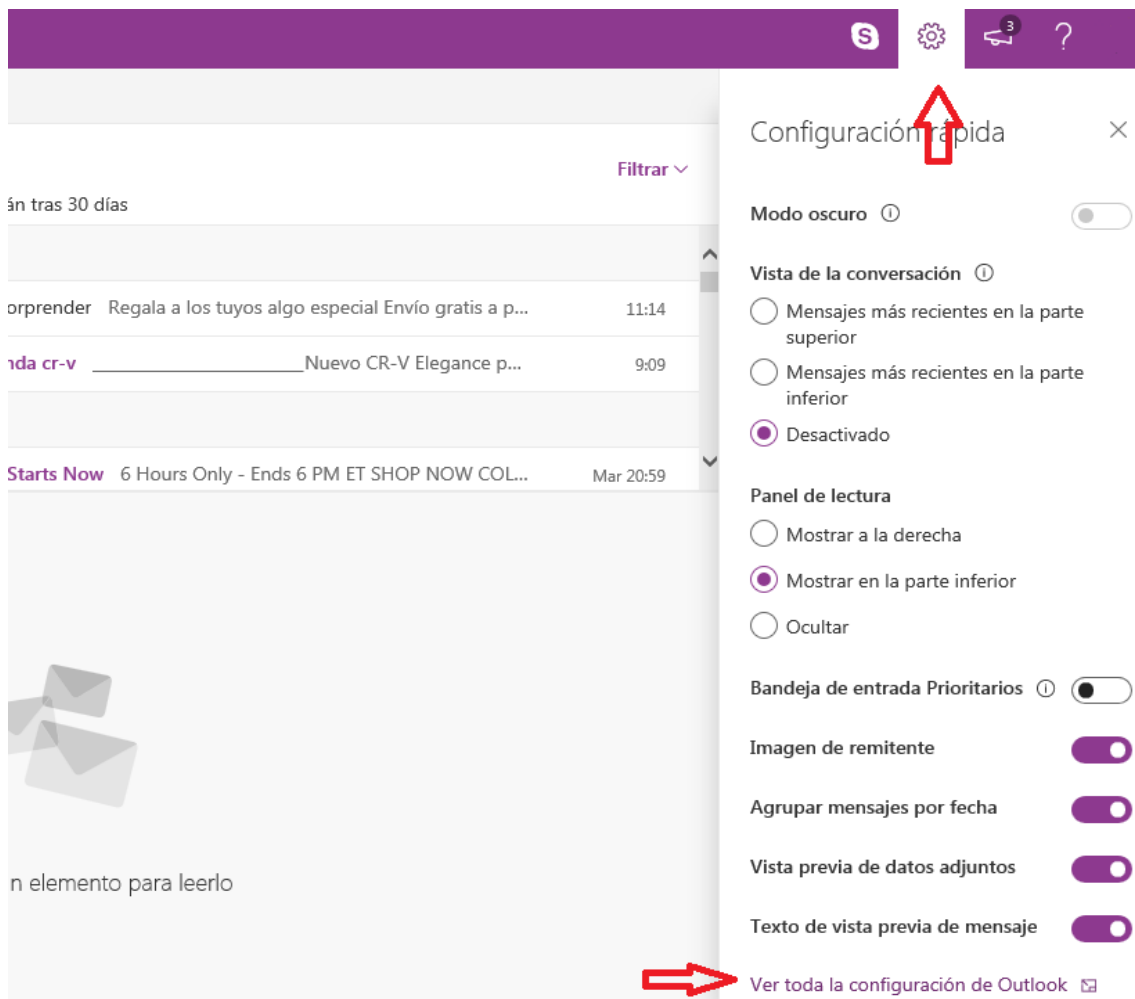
3 ?

Filtrar
án tras 30 días

orprender Regala a los tuyos algo especial Envío gratis a p... 11:14
nda cr-v ______________________Nuevo CR-V Elegance p... 9:09

Starts Now 6 Hours Only - Ends 6 PM ET SHOP NOW COL... Mar 20:59

n elemento para leerlo

Configuración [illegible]ápida

Modo oscuro

Vista de la conversación
Mensajes más recientes en la parte superior
Mensajes más recientes en la parte inferior
Desactivado

Panel de lectura
Mostrar a la derecha
Mostrar en la parte inferior
Ocultar

Bandeja de entrada Prioritarios

Imagen de remitente

Agrupar mensajes por fecha

Vista previa de datos adjuntos

Texto de vista previa de mensaje

Ver toda la configuración de Outlook